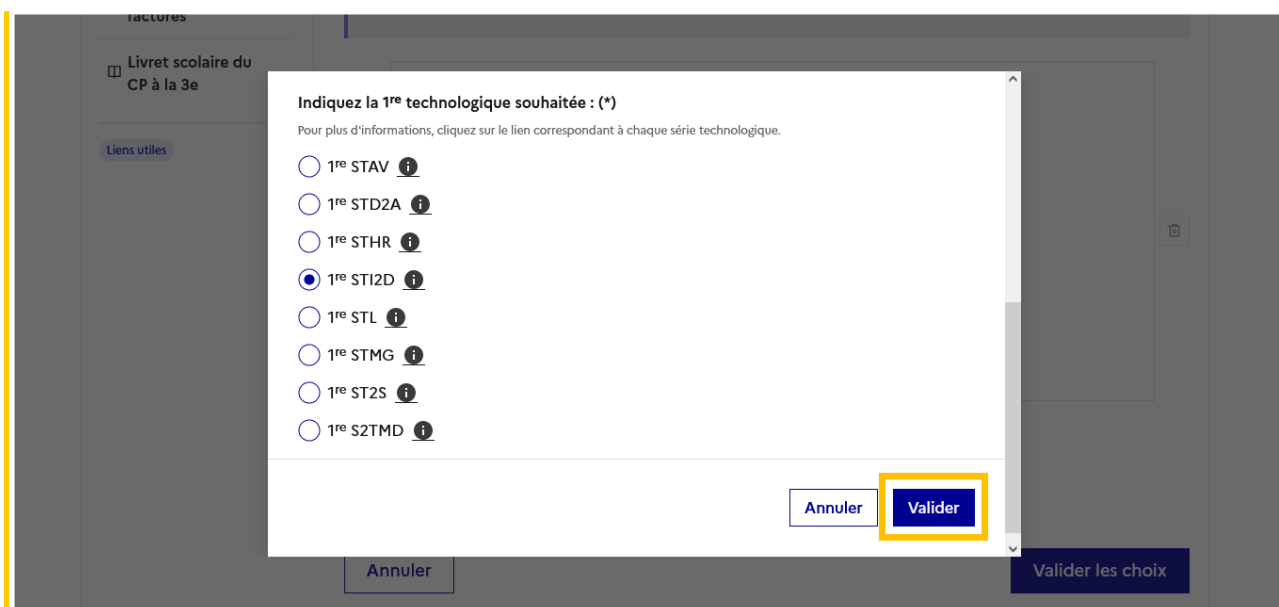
factures

Livret scolaire du CP à la 3e

Liens utiles

Indiquez la 1$^{re}$ technologique souhaitée : (*)

Pour plus d'informations, cliquez sur le lien correspondant à chaque série technologique.

1$^{re}$ STAV

1$^{re}$ STD2A

1$^{re}$ STHR

1$^{re}$ STI2D

1$^{re}$ STL

1$^{re}$ STMG

1$^{re}$ ST2S

1$^{re}$ S2TMD

Annuler

Valider

Annuler

Valider les choix